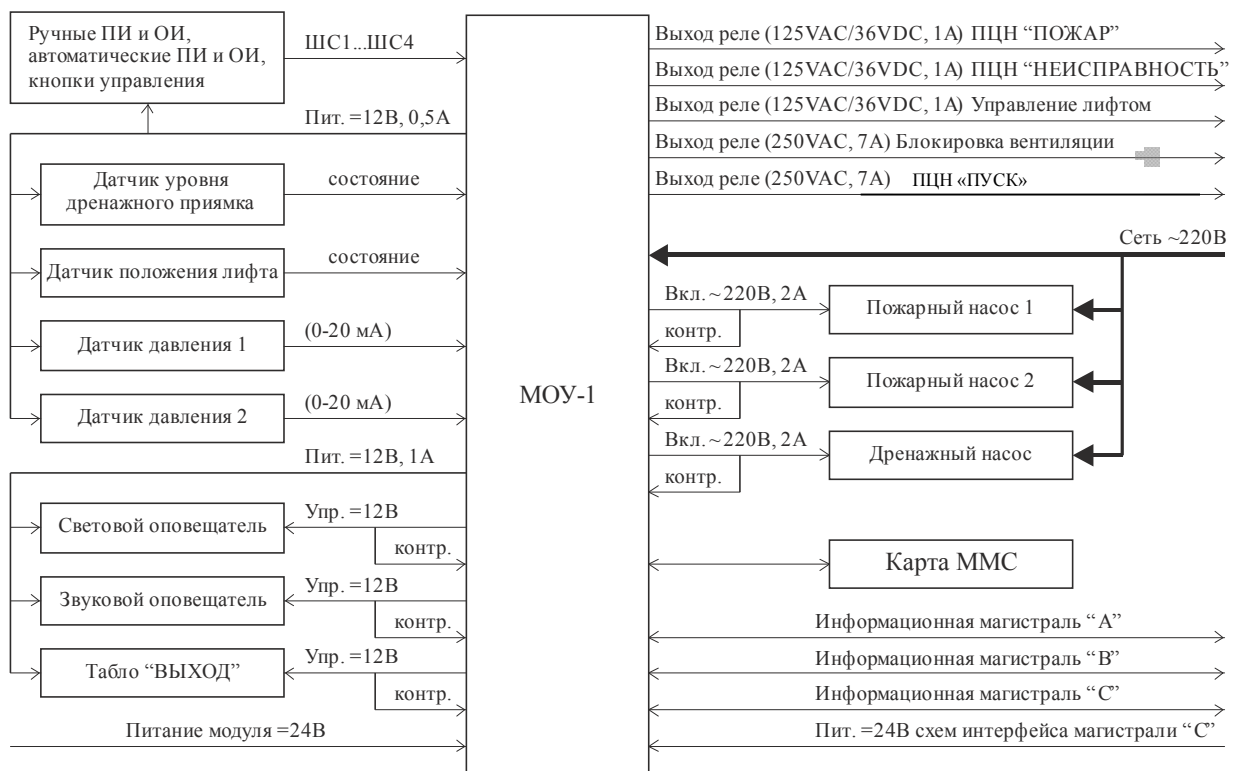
Ручные ПИ и ОИ, автоматические ПИ и ОИ, кнопки управления

ШС1...ШС4

Пит. =12В, 0,5А

Датчик уровня дренажного приямка

состояние

Датчик положения лифта

состояние

Датчик давления 1

(0-20 мА)

Датчик давления 2

(0-20 мА)

Пит. =12В, 1А

Световой оповещатель

Упр. =12В

контр.

Звуковой оповещатель

Упр. =12В

контр.

Табло "ВЫХОД"

Упр. =12В

контр.

Питание модуля =24В

МОУ-1

Выход реле (125VAC/36VDC, 1A) ПЦН "ПОЖАР"

Выход реле (125VAC/36VDC, 1A) ПЦН "НЕИСПРАВНОСТЬ"

Выход реле (125VAC/36VDC, 1A) Управление лифтом

Выход реле (250VAC, 7A) Блокировка вентиляции

Выход реле (250VAC, 7A) ПЦН «ПУСК»

Сеть ~220В

Вкл. ~220В, 2А

контр.

Пожарный насос 1

Вкл. ~220В, 2А

контр.

Пожарный насос 2

Вкл. ~220В, 2А

контр.

Дренажный насос

Карта ММС

Информационная магистраль "А"

Информационная магистраль "В"

Информационная магистраль "С"

Пит. =24В схем интерфейса магистрали "С"